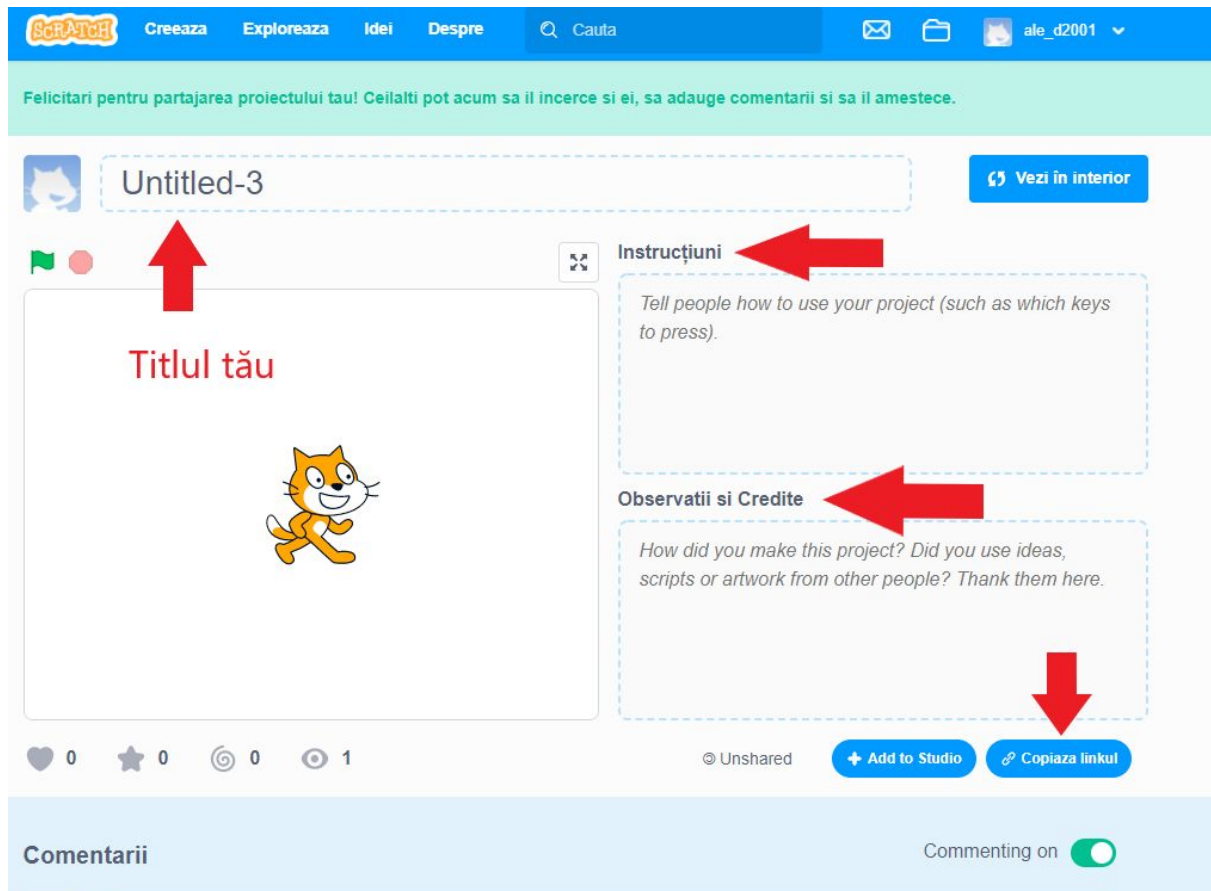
SCRATCH Creeaza Exploreaza Idei Despre Cauta ale_d2001

Felicitari pentru partajarea proiectului tau! Ceilalti pot acum sa il incerce si ei, sa adauge comentarii si sa il amestece.

Untitled-3

Vezi în interior

Titlul tău

Instrucțiuni

Tell people how to use your project (such as which keys to press).

Observatii si Credite

How did you make this project? Did you use ideas, scripts or artwork from other people? Thank them here.

0 0 0 1

Unshared

Add to Studio

Copiaza linkul

Comentarii

Commenting on